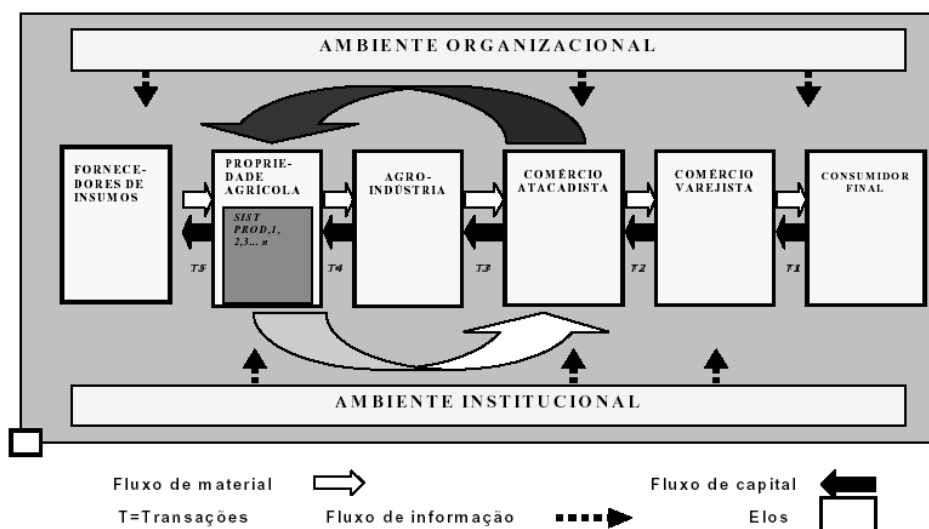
AMBIENTE ORGANIZACIONAL

FORNECEDORES DE INSUMOS

PROPRIEDADE AGRÍCOLA

SIST PROD,1, 2,3... n

AGROINDÚSTRIA

COMÉRCIO ATACADISTA

COMÉRCIO VAREJISTA

CONSUMIDOR FINAL

T5

T4

T3

T2

T1

AMBIENTE INSTITUCIONAL

Fluxo de material

Fluxo de capital

T=Transações

Fluxo de informação

Elos